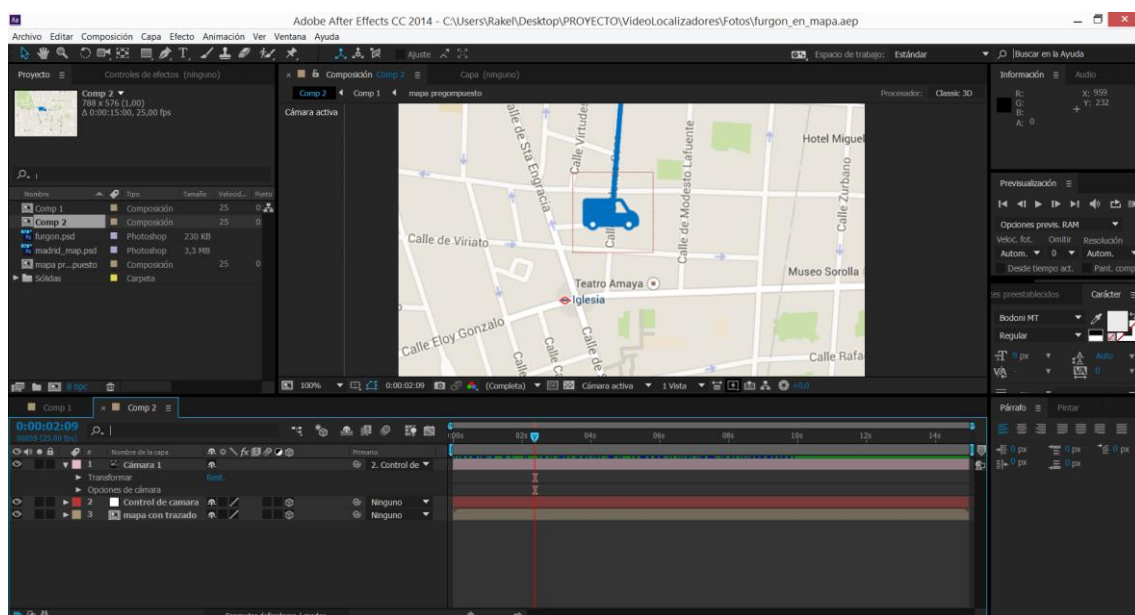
Adobe After Effects CC 2014 - C:\Users\Rakel\Desktop\PROYECTO\VideoLocalizadores\Fotos\furgon_en_mapa.aep

Archivo Editar Composición Capa Efecto Animación Ver Ventana Ayuda

Ajuste

Espacio de trabajo: Estándar

Buscar en la Ayuda

Proyecto ≡ Controles de efectos (ninguno)

Comp 2 ▼
788 x 576 (1,00)
Δ 0:00:15:00, 25,00 fps

| Nombre | Tipo | Tamaño | Velocid... | Punto |
|---|---|---|---|---|
| Comp 1 | Composición | | 25 | |
| Comp 2 | Composición | | 25 | |
| furgon.psd | Photoshop | 230 KB | | |
| madrid_map.psd | Photoshop | 3,3 MB | | |
| mapa pr...puesto | Composición | | 25 | |
| Sólidas | Carpeta | | | |

8 bpc

Composición Comp 2 ≡ Capa (ninguno)

Comp 2 ◂ Comp 1 ◂ mapa precompuesto

Procesador: Classic 3D

Cámara activa

Calle de Sta Engracia
Calle Virtudes
Calle de Modesto Lafuente
Hotel Miguel
Calle Zurbano
Calle de Viriato
Museo Sorolla
Teatro Amaya
Iglesia
Calle Eloy Gonzalo
Calle de
Calle Rafa

100% 0:00:02:09 (Completa) Cámara activa 1 Vista +0,0

Información ≡ Audio
R:
G:
B:
A: 0
X: 959
Y: 232

Previsualización ≡

Opciones previs. RAM
Veloc. fot. Omitir Resolución
Autom. 0 Autom.
Desde tiempo act. Pant. comp

tes preestablecidos Carácter ≡
Bodoni MT
Regular
9 px Auto
0

Comp 1 Comp 2 ≡

0:00:02:09
00059 (25.00 fps)

Nombre de la capa Primario
1 Cámara 1 2. Control de
Transformar Rest.
Opciones de cámara
2 Control de camara Ninguno
3 mapa con trazado Ninguno

0:00s 02s 04s 06s 08s 10s 12s 14s

Párrafo ≡ Pintar
0 px 0 px 0 px
0 px 0 px